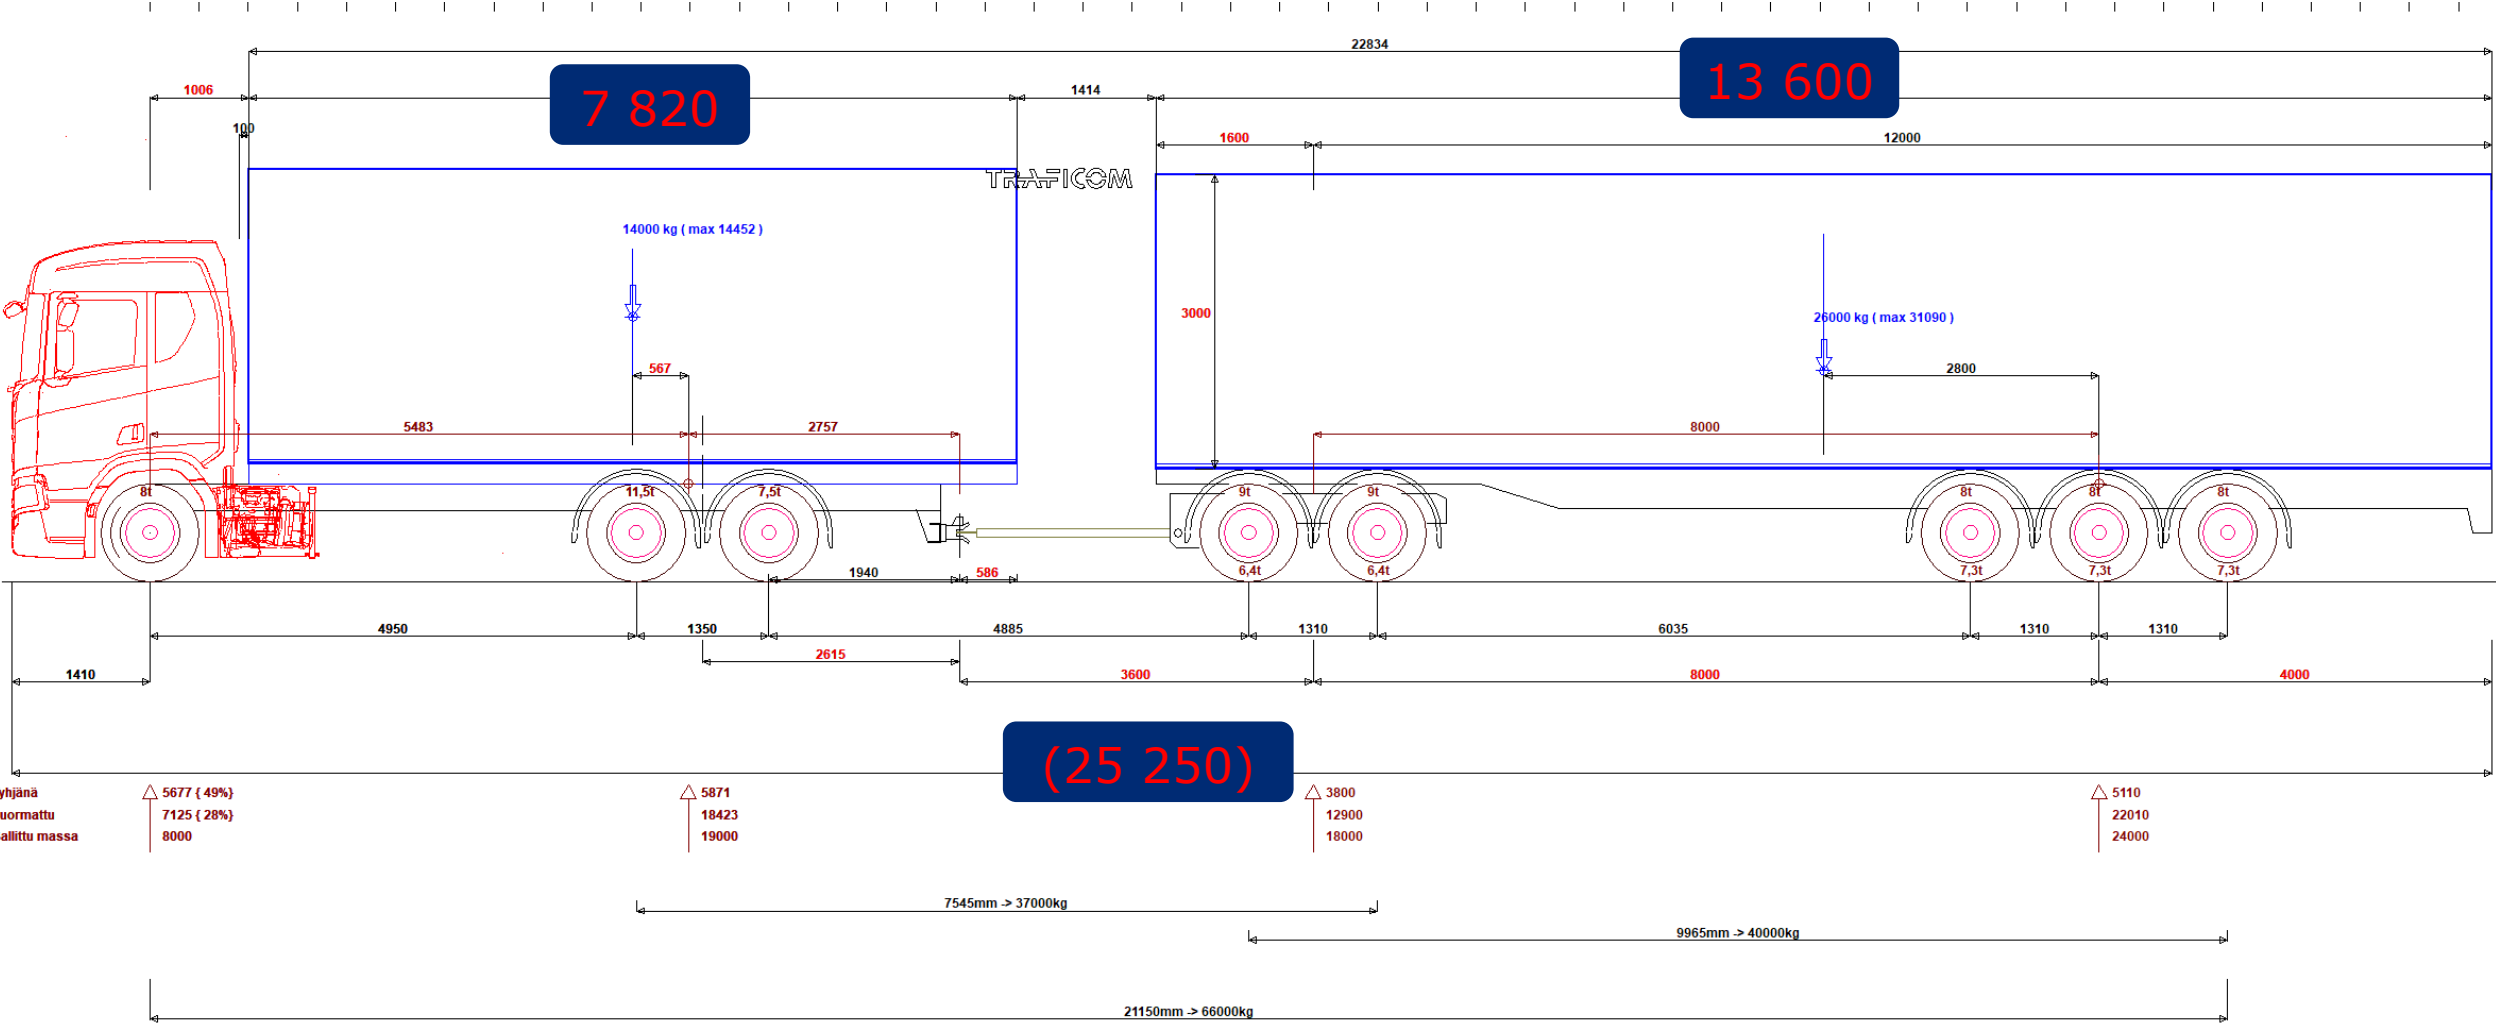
22834

13 600

1006

7 820

1414

100

1600

12000

TRAFICOM

14000 kg ( max 14452 )

3000

26000 kg ( max 31090 )

567

2800

5483

2757

8000

8t

11,5t

7,5t

9t

9t

8t

8t

8t

6,4t

6,4t

7,3t

7,3t

7,3t

1940

586

4950

1350

4885

1310

6035

1310

1310

2615

1410

3600

8000

4000

(25 250)

yhjänä
uormattu
allittu massa

5677 ( 49%)
7125 ( 28%)
8000

5871
18423
19000

3800
12900
18000

5110
22010
24000

7545mm -> 37000kg

9965mm -> 40000kg

21150mm -> 66000kg